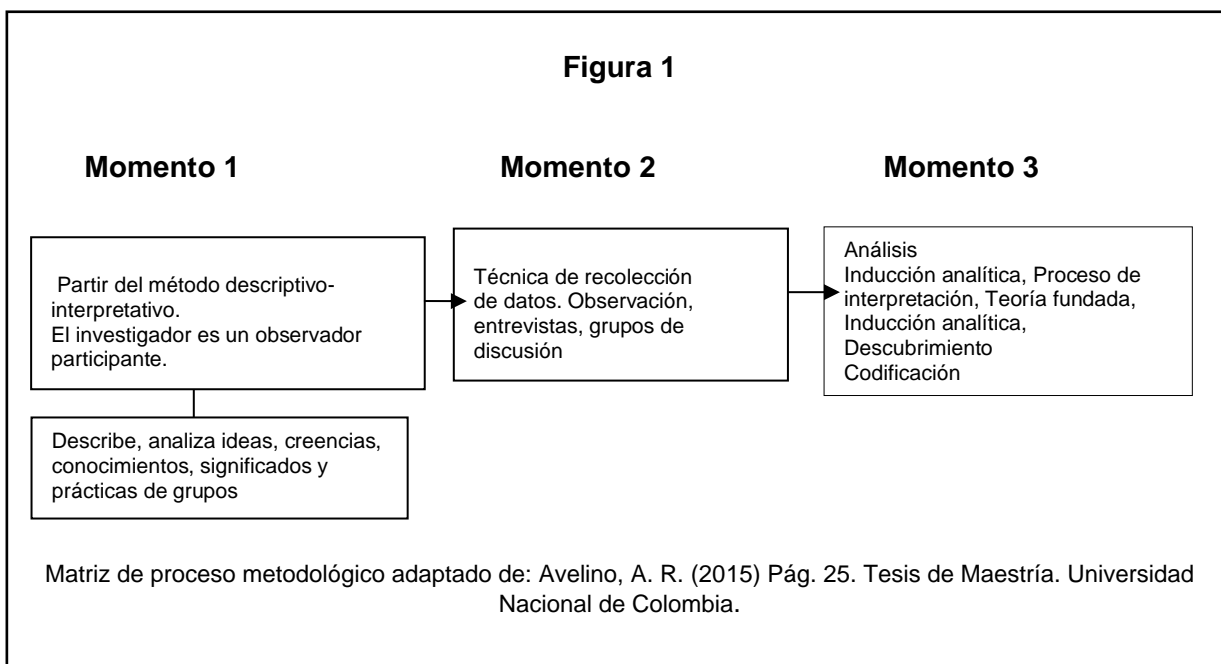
Figura 1

Momento 1

Momento 2

Momento 3

Partir del método descriptivo-interpretativo.
El investigador es un observador participante.

Describe, analiza ideas, creencias, conocimientos, significados y prácticas de grupos

Técnica de recolección de datos. Observación, entrevistas, grupos de discusión

Análisis
Inducción analítica, Proceso de interpretación, Teoría fundada, Inducción analítica, Descubrimiento
Codificación

Matriz de proceso metodológico adaptado de: Avelino, A. R. (2015) Pág. 25. Tesis de Maestría. Universidad Nacional de Colombia.